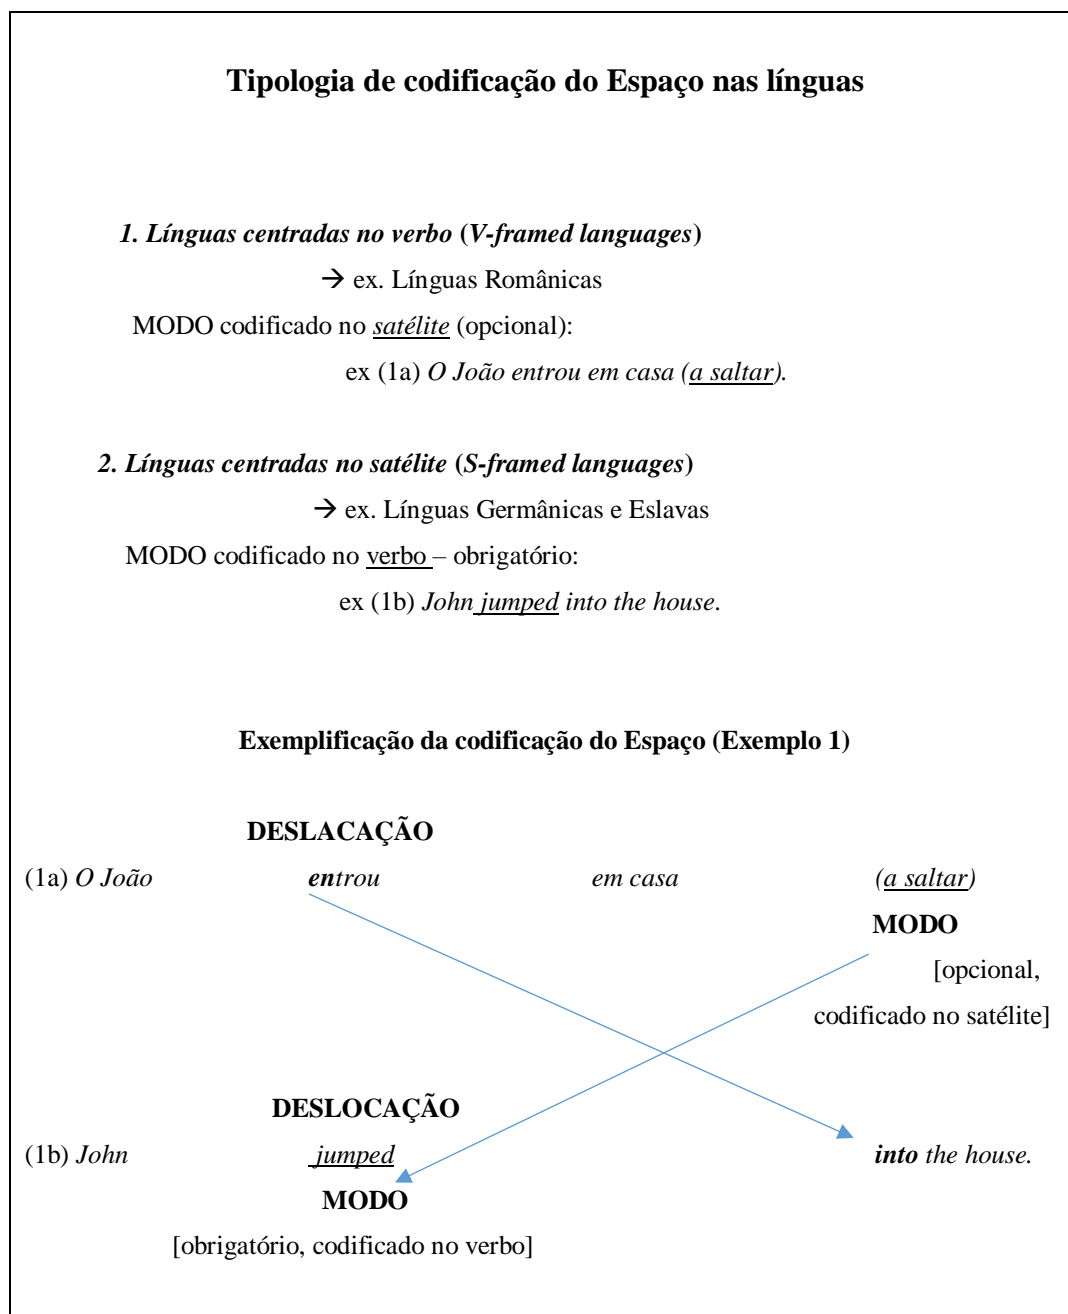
Tipologia de codificação do Espaço nas línguas

1. Línguas centradas no verbo (V-framed languages)

→ ex. Línguas Românicas

MODO codificado no satélite (opcional):

ex (1a) O João entrou em casa (a saltar).

2. Línguas centradas no satélite (S-framed languages)

→ ex. Línguas Germânicas e Eslavas

MODO codificado no verbo – obrigatório:

ex (1b) John jumped into the house.

Exemplificação da codificação do Espaço (Exemplo 1)

DESLACAÇÃO

(1a) O João entrou em casa (a saltar)

MODO

[opcional, codificado no satélite]

DESLOCAÇÃO

(1b) John jumped into the house.

MODO

[obrigatório, codificado no verbo]